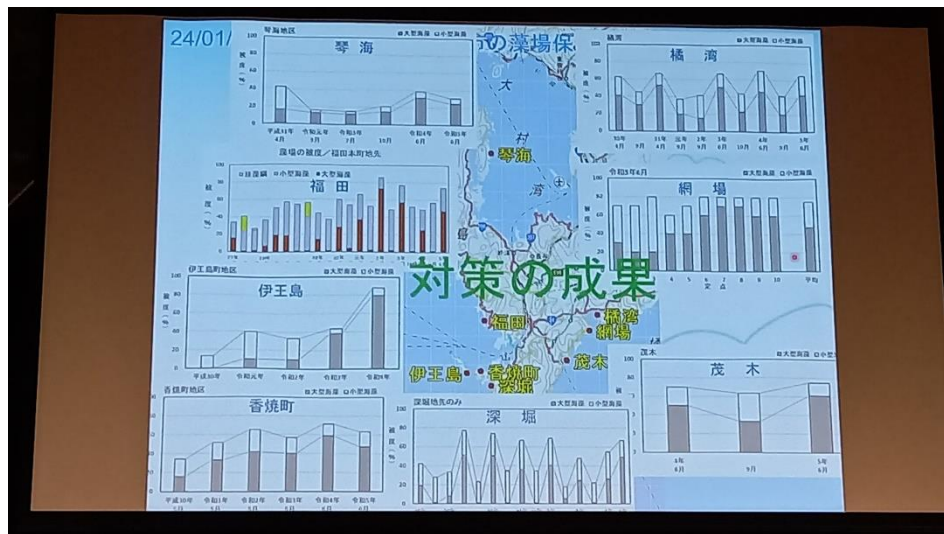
24/01/

の藻場保

琴海地区
■大型海藻 □小型海藻
琴 海
100
80
60
40
20
0
平成31年 4月
令和元年 7月
令和3年 4月
令和4年 6月
令和5年 6月

藻場の被度／福田本町地先
□珪藻綱 □小型海藻 ■大型海藻
福 田

橘湾
■大型海藻 □小型海藻
橘 湾

令和5年6月
■大型海藻 □小型海藻
網 場
4 5 6 7 8 9 10
定点

大
村
湾
琴海
福田
橘湾
網場
茂木
伊王島
香焼町
深堀

対策の成果

伊王島町地区
■大型海藻 □小型海藻
伊王島
100
80
60
40
20
0
平成30年
令和元年
令和2年
令和3年
令和4年

香焼町地区
■大型海藻 □小型海藻
香焼町
平成30年
令和元年
令和2年
令和3年
令和4年
令和5年

深堀地先のみ
■大型海藻 □小型海藻
深 堀

茂木
■大型海藻 □小型海藻
茂 木
5年
6月